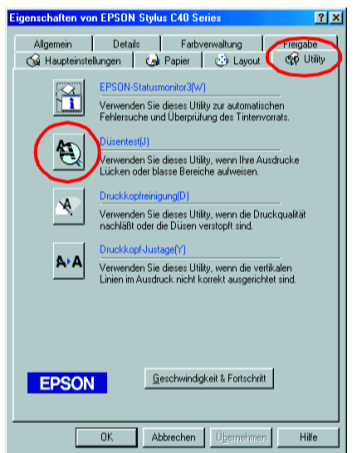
Eigenschaften von EPSON Stylus C40 Series

?
X

Allgemein
Details
Farbverwaltung
Freigabe

Haupteinstellungen
Papier
Layout
Utility

EPSON-Statusmonitor3(W)
Verwenden Sie dieses Utility zur automatischen Fehlersuche und Überprüfung des Tintenvorrats.

Düsentest(J)
Verwenden Sie dieses Utility, wenn Ihre Ausdrucke Lücken oder blasse Bereiche aufweisen.

Druckkopfreinigung(D)
Verwenden Sie dieses Utility, wenn die Druckqualität nachläßt oder die Düsen verstopft sind.

Druckkopf-Justage(Y)
Verwenden Sie dieses Utility, wenn die vertikalen Linien im Ausdruck nicht korrekt ausgerichtet sind.

A▸A

EPSON

Geschwindigkeit & Fortschritt

OK
Abbrechen
Übernehmen
Hilfe